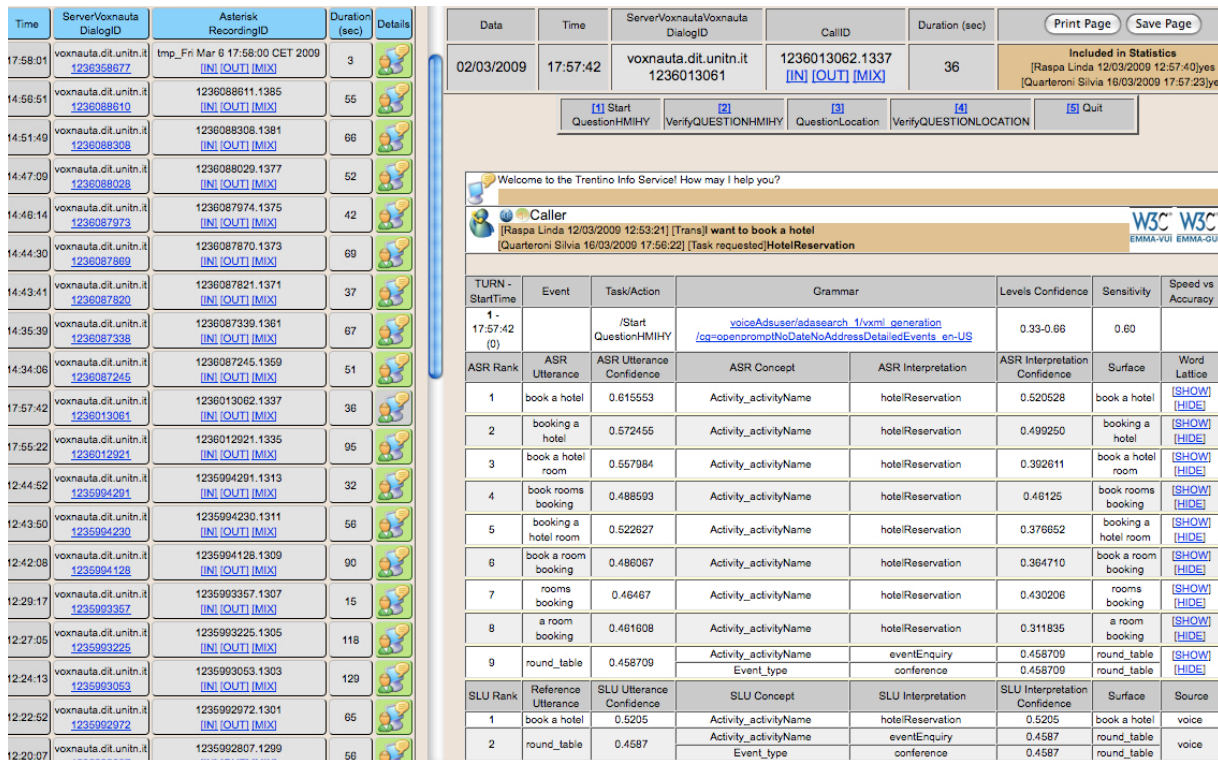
| Time | ServerVoxnauta DialogID | Asterisk RecordingID | Duration (sec) | Details |
|---|---|---|---|---|
| 17:58:01 | voxnauta.dit.unitn.it 1236358677 | tmp_Fri Mar 6 17:58:00 CET 2009 [IN] [OUT] [MIX] | 3 | |
| 14:56:51 | voxnauta.dit.unitn.it 1236088610 | 1236088611.1385 [IN] [OUT] [MIX] | 55 | |
| 14:51:49 | voxnauta.dit.unitn.it 1236088308 | 1236088308.1381 [IN] [OUT] [MIX] | 66 | |
| 14:47:09 | voxnauta.dit.unitn.it 1236088028 | 1236088029.1377 [IN] [OUT] [MIX] | 52 | |
| 14:46:14 | voxnauta.dit.unitn.it 1236087973 | 1236087974.1375 [IN] [OUT] [MIX] | 42 | |
| 14:44:30 | voxnauta.dit.unitn.it 1236087869 | 1236087870.1373 [IN] [OUT] [MIX] | 69 | |
| 14:43:41 | voxnauta.dit.unitn.it 1236087820 | 1236087821.1371 [IN] [OUT] [MIX] | 37 | |
| 14:35:39 | voxnauta.dit.unitn.it 1236087338 | 1236087339.1361 [IN] [OUT] [MIX] | 67 | |
| 14:34:06 | voxnauta.dit.unitn.it 1236087245 | 1236087245.1359 [IN] [OUT] [MIX] | 51 | |
| 17:57:42 | voxnauta.dit.unitn.it 1236013061 | 1236013062.1337 [IN] [OUT] [MIX] | 36 | |
| 17:55:22 | voxnauta.dit.unitn.it 1236012921 | 1236012921.1335 [IN] [OUT] [MIX] | 95 | |
| 12:44:52 | voxnauta.dit.unitn.it 1235994291 | 1235994291.1313 [IN] [OUT] [MIX] | 32 | |
| 12:43:50 | voxnauta.dit.unitn.it 1235994230 | 1235994230.1311 [IN] [OUT] [MIX] | 56 | |
| 12:42:08 | voxnauta.dit.unitn.it 1235994128 | 1235994128.1309 [IN] [OUT] [MIX] | 90 | |
| 12:29:17 | voxnauta.dit.unitn.it 1235993357 | 1235993357.1307 [IN] [OUT] [MIX] | 15 | |
| 12:27:05 | voxnauta.dit.unitn.it 1235993225 | 1235993225.1305 [IN] [OUT] [MIX] | 118 | |
| 12:24:13 | voxnauta.dit.unitn.it 1235993053 | 1235993053.1303 [IN] [OUT] [MIX] | 129 | |
| 12:22:52 | voxnauta.dit.unitn.it 1235992972 | 1235992972.1301 [IN] [OUT] [MIX] | 65 | |
| 12:20:07 | voxnauta.dit.unitn.it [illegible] | 1235992807.1299 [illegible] | 56 | |

Print Page Save Page

| Data | Time | ServerVoxnautaVoxnauta DialogID | CallID | Duration (sec) | |
|---|---|---|---|---|---|
| 02/03/2009 | 17:57:42 | voxnauta.dit.unitn.it 1236013061 | 1236013062.1337 [IN] [OUT] [MIX] | 36 | Included in Statistics [Raspa Linda 12/03/2009 12:57:40]yes [Quarteroni Silvia 16/03/2009 17:57:23]yes |

[1] Start QuestionHMIHY | [2] VerifyQUESTIONHMIHY | [3] QuestionLocation | [4] VerifyQUESTIONLOCATION | [5] Quit

Welcome to the Trentino Info Service! How may I help you?

Caller
[Raspa Linda 12/03/2009 12:53:21] [Trans]I want to book a hotel
[Quarteroni Silvia 16/03/2009 17:56:22] [Task requested]HotelReservation

W3C EMMA-VUI W3C EMMA-GU

| TURN - StartTime | Event | Task/Action | Grammar | Levels Confidence | Sensitivity | Speed vs Accuracy |
|---|---|---|---|---|---|---|
| 1 - 17:57:42 (0) | | /Start QuestionHMIHY | voiceAdsuser/adasearch_1/vxml_generation /cg=openpromptNoDateNoAddressDetailedEvents_en-US | 0.33-0.66 | 0.60 | |

| ASR Rank | ASR Utterance | ASR Utterance Confidence | ASR Concept | ASR Interpretation | ASR Interpretation Confidence | Surface | Word Lattice |
|---|---|---|---|---|---|---|---|
| 1 | book a hotel | 0.615553 | Activity_activityName | hotelReservation | 0.520528 | book a hotel | [SHOW] [HIDE] |
| 2 | booking a hotel | 0.572455 | Activity_activityName | hotelReservation | 0.499250 | booking a hotel | [SHOW] [HIDE] |
| 3 | book a hotel room | 0.557984 | Activity_activityName | hotelReservation | 0.392611 | book a hotel room | [SHOW] [HIDE] |
| 4 | book rooms booking | 0.488593 | Activity_activityName | hotelReservation | 0.46125 | book rooms booking | [SHOW] [HIDE] |
| 5 | booking a hotel room | 0.522627 | Activity_activityName | hotelReservation | 0.376652 | booking a hotel room | [SHOW] [HIDE] |
| 6 | book a room booking | 0.486067 | Activity_activityName | hotelReservation | 0.364710 | book a room booking | [SHOW] [HIDE] |
| 7 | rooms booking | 0.46467 | Activity_activityName | hotelReservation | 0.430206 | rooms booking | [SHOW] [HIDE] |
| 8 | a room booking | 0.461608 | Activity_activityName | hotelReservation | 0.311835 | a room booking | [SHOW] [HIDE] |
| 9 | round_table | 0.458709 | Activity_activityName / Event_type | eventEnquiry / conference | 0.458700 / 0.458700 | round_table / round_table | [SHOW] [HIDE] |

| SLU Rank | Reference Utterance | SLU Utterance Confidence | SLU Concept | SLU Interpretation | SLU Interpretation Confidence | Surface | Source |
|---|---|---|---|---|---|---|---|
| 1 | book a hotel | 0.5205 | Activity_activityName | hotelReservation | 0.5205 | book a hotel | voice |
| 2 | round_table | 0.4587 | Activity_activityName / Event_type | eventEnquiry / conference | 0.4587 / 0.4587 | round_table / round_table | voice |